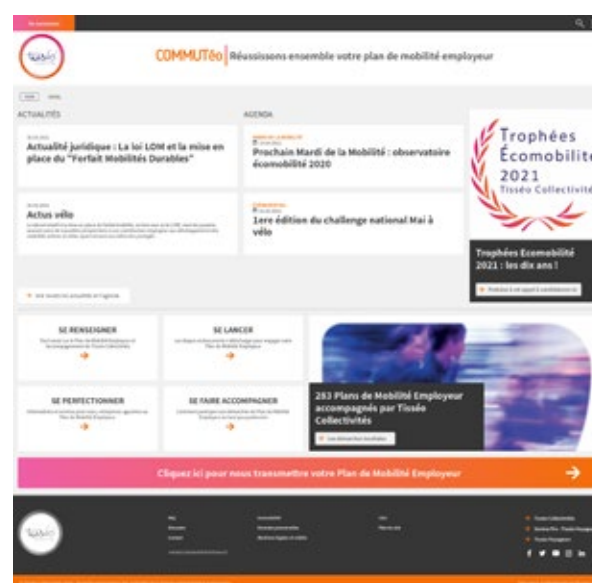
COMMUTéo | Réussissons ensemble votre plan de mobilité employeur

ACTUALITÉS

Actualité juridique : La loi LOM et la mise en place du "Forfait Mobilités Durables"

Actus vélo

AGENDA

Prochain Mardi de la Mobilité : observatoire écomobilité 2020

1ere édition du challenge national Mai à vélo

Trophées Écomobilité 2021 Tisséo Collectivités

Trophées Ecomobilité 2021 : les dix ans !

SE RENSEIGNER

SE LANCER

SE PERFECTIONNER

SE FAIRE ACCOMPAGNER

283 Plans de Mobilité Employeur accompagnés par Tisséo Collectivités

Cliquez ici pour nous transmettre votre Plan de Mobilité Employeur